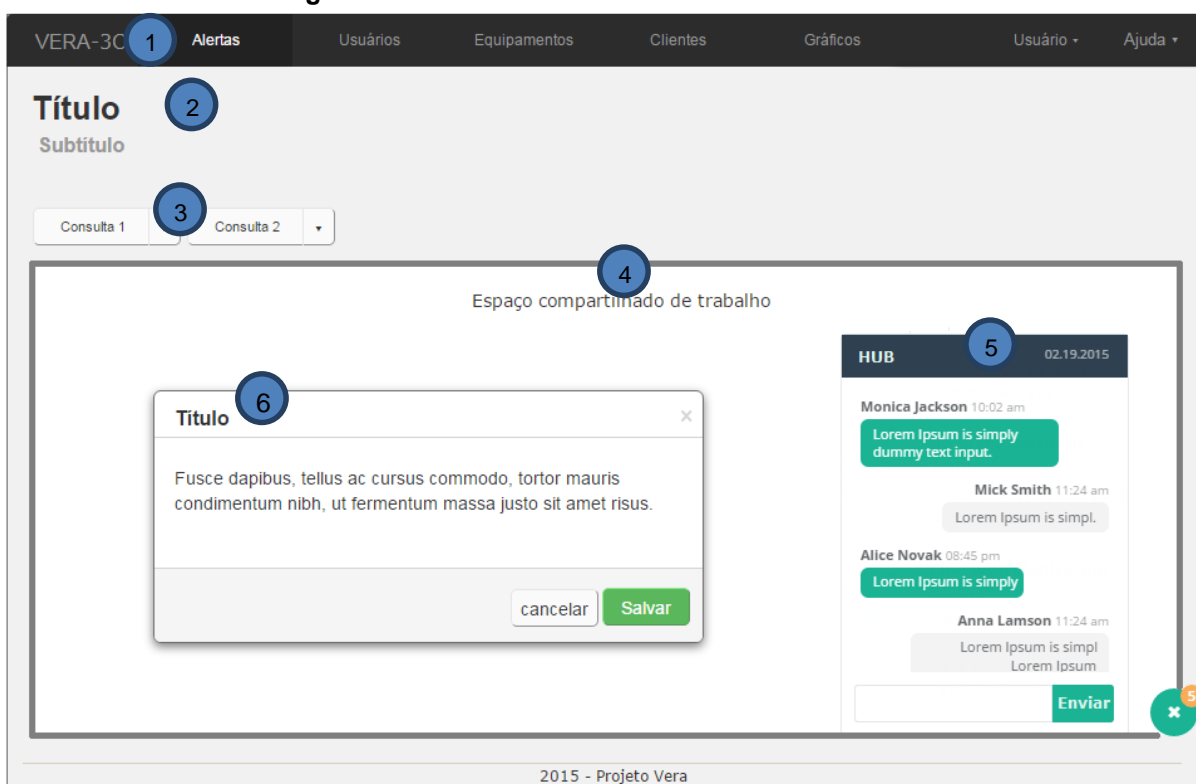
VERA-3C 1 Alertas Usuários Equipamentos Clientes Gráficos Usuário ▾ Ajuda ▾

Título 2
Subtítulo

Consulta 1 3 Consulta 2 ▾

4
Espaço compartilhado de trabalho

HUB 5 02.19.2015

Monica Jackson 10:02 am
Lorem Ipsum is simply dummy text input.

Mick Smith 11:24 am
Lorem Ipsum is simpl.

Alice Novak 08:45 pm
Lorem Ipsum is simply

Anna Lamson 11:24 am
Lorem Ipsum is simpl Lorem Ipsum

Enviar

Título 6 ×

Fusce dapibus, tellus ac cursus commodo, tortor mauris condimentum nibh, ut fermentum massa justo sit amet risus.

cancelar Salvar

5

2015 - Projeto Vera